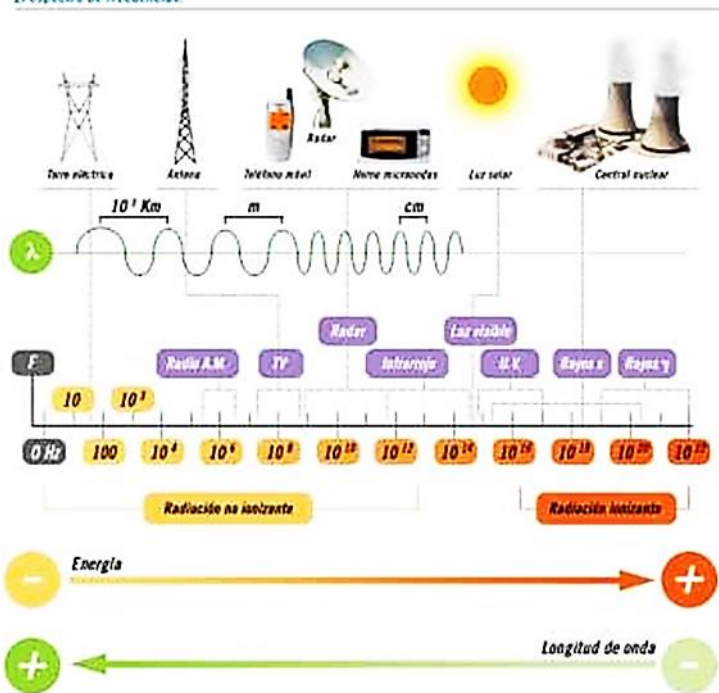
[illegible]

Torre eléctrica
Antena
Teléfono móvil
Radar
Horno microondas
Luz solar
Central nuclear

$10^3$ Km
m
cm

λ

Radar
Luz visible
Radio A.M.
TV
Infrarrojo
U.V.
Rayos x
Rayos γ

F

10
$10^3$

0 Hz
100
$10^4$
$10^6$
$10^8$
$10^{10}$
$10^{12}$
$10^{14}$
$10^{16}$
$10^{18}$
$10^{20}$
$10^{22}$

Radiación no ionizante
Radiación ionizante

Energía
−
+

Longitud de onda
+
−